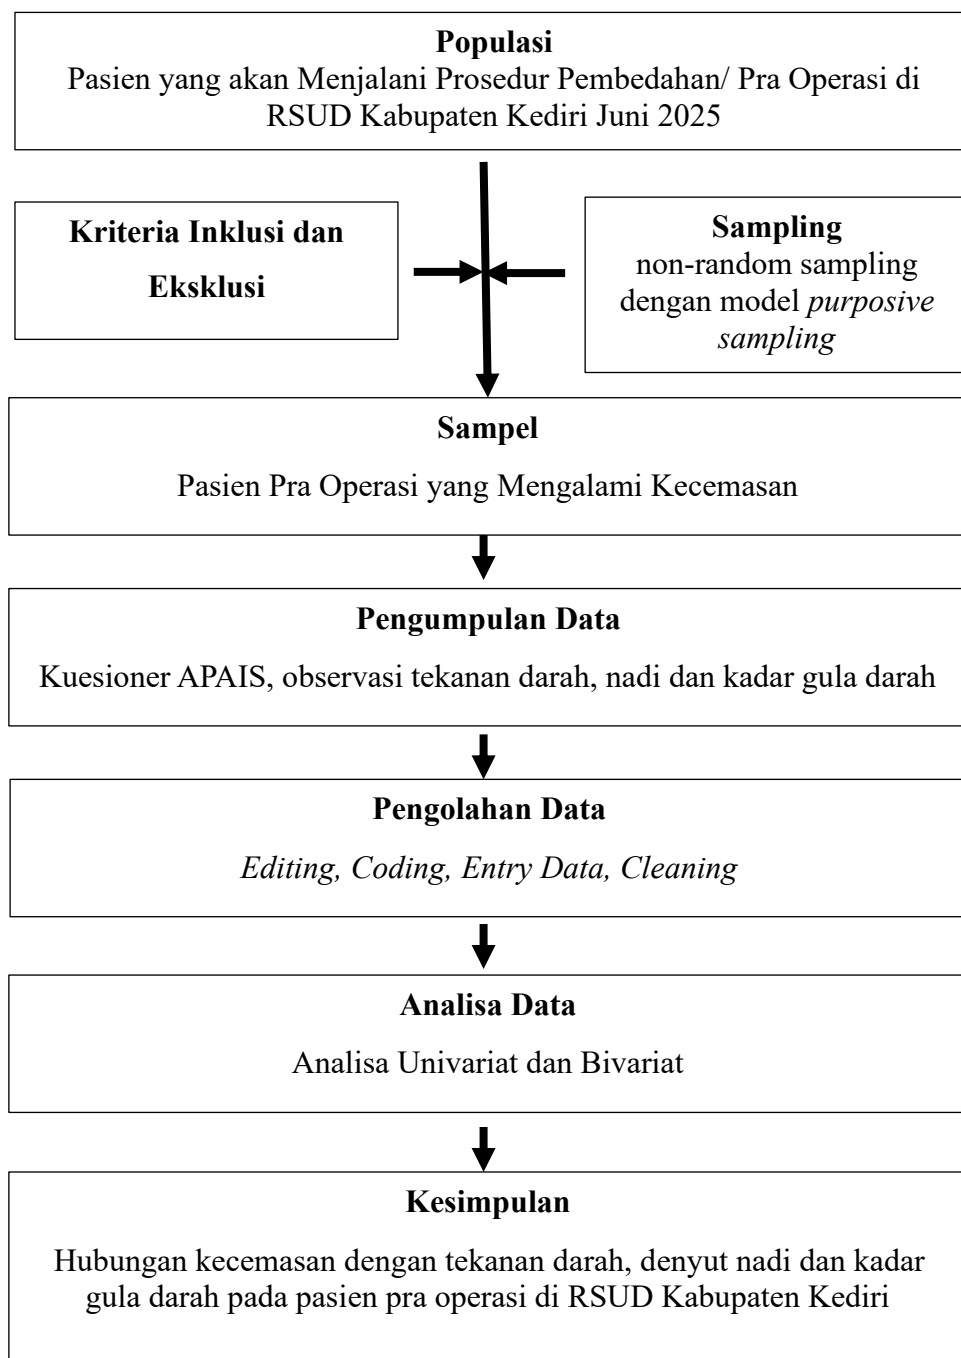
**Populasi**
Pasien yang akan Menjalani Prosedur Pembedahan/ Pra Operasi di RSUD Kabupaten Kediri Juni 2025

**Kriteria Inklusi dan Eksklusi**

**Sampling**
non-random sampling dengan model *purposive sampling*

**Sampel**
Pasien Pra Operasi yang Mengalami Kecemasan

**Pengumpulan Data**
Kuesioner APAIS, observasi tekanan darah, nadi dan kadar gula darah

**Pengolahan Data**
*Editing, Coding, Entry Data, Cleaning*

**Analisa Data**
Analisa Univariat dan Bivariat

**Kesimpulan**
Hubungan kecemasan dengan tekanan darah, denyut nadi dan kadar gula darah pada pasien pra operasi di RSUD Kabupaten Kediri